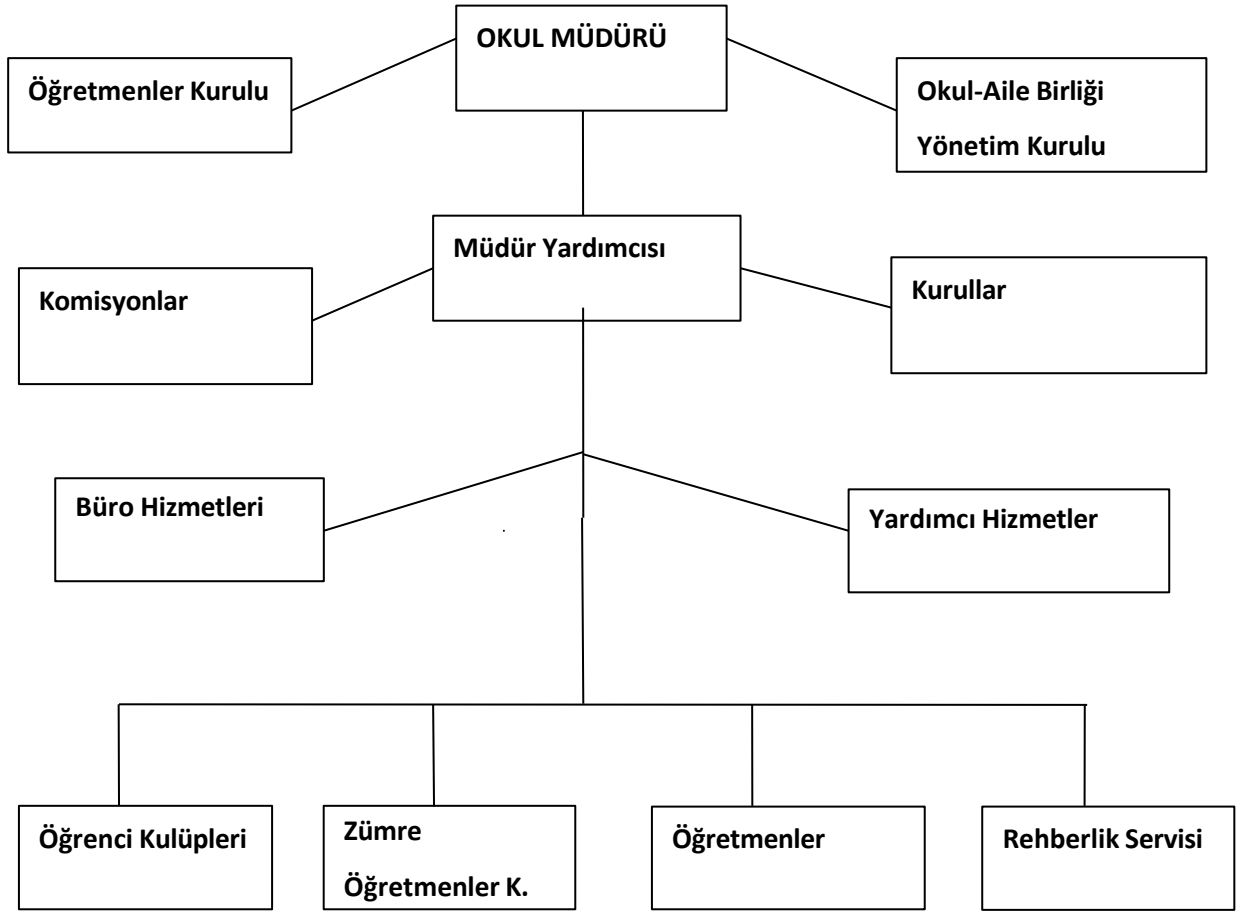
OKUL MÜDÜRÜ

Öğretmenler Kurulu

Okul-Aile Birliği

Yönetim Kurulu

Müdür Yardımcısı

Komisyonlar

Kurullar

Büro Hizmetleri

Yardımcı Hizmetler

Öğrenci Kulüpleri

Zümre

Öğretmenler K.

Öğretmenler

Rehberlik Servisi